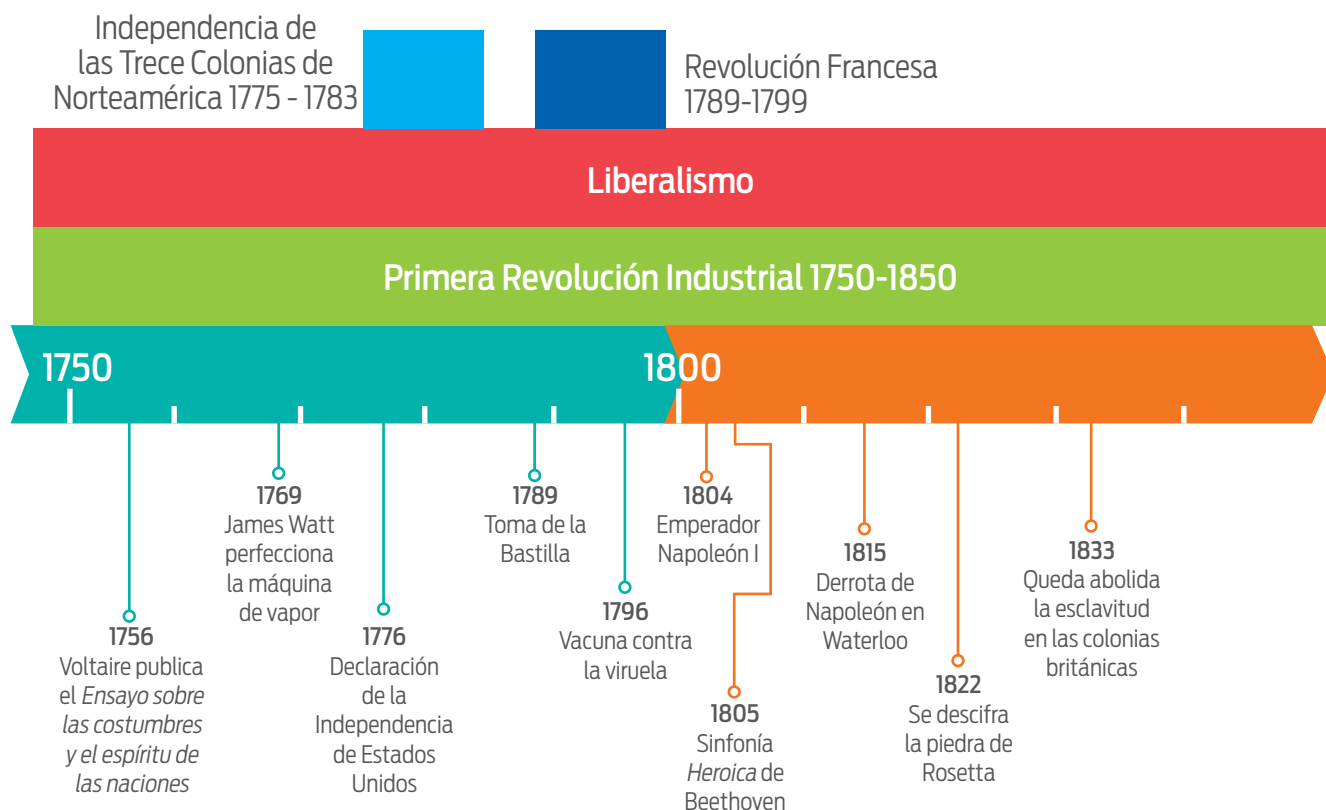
Independencia de las Trece Colonias de Norteamérica 1775 - 1783

Revolución Francesa 1789-1799

Liberalismo

Primera Revolución Industrial 1750-1850

1750

1800

1756
Voltaire publica el *Ensayo sobre las costumbres y el espíritu de las naciones*

1769
James Watt perfecciona la máquina de vapor

1776
Declaración de la Independencia de Estados Unidos

1789
Toma de la Bastilla

1796
Vacuna contra la viruela

1804
Emperador Napoleón I

1805
Sinfonía *Heroica* de Beethoven

1815
Derrota de Napoleón en Waterloo

1822
Se descifra la piedra de Rosetta

1833
Queda abolida la esclavitud en las colonias británicas